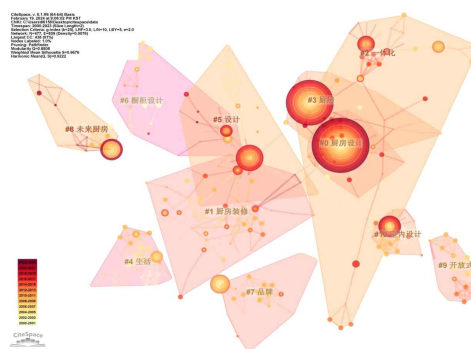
CiteSpace, v. 6.1.R6 (64-bit) Basic
February 19, 2024 at 3:09:52 PM KST
CNKI: C:\Users\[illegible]
Timespan: 2000-2023 (Slice Length=1)
Selection Criteria: g-index (k=25), LRF=3.0, L/N=10, LBY=5, e=2.0
Network: N=477, E=559 (Density=0.0049)
Largest CC: 438 (91%)
Nodes Labeled: 1.0%
Pruning: Pathfinder
Modularity Q=0.8655
Weighted Mean Silhouette S=0.9676
Harmonic Mean(Q, S)=0.9222

#6 厨柜设计
#8 未来厨房
#5 设计
#3 厨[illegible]
#2 一体化
#0 厨房设计
#1 厨房装修
#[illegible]房设计
#4 生活
#7 品牌
#9 开放式

CiteSpace